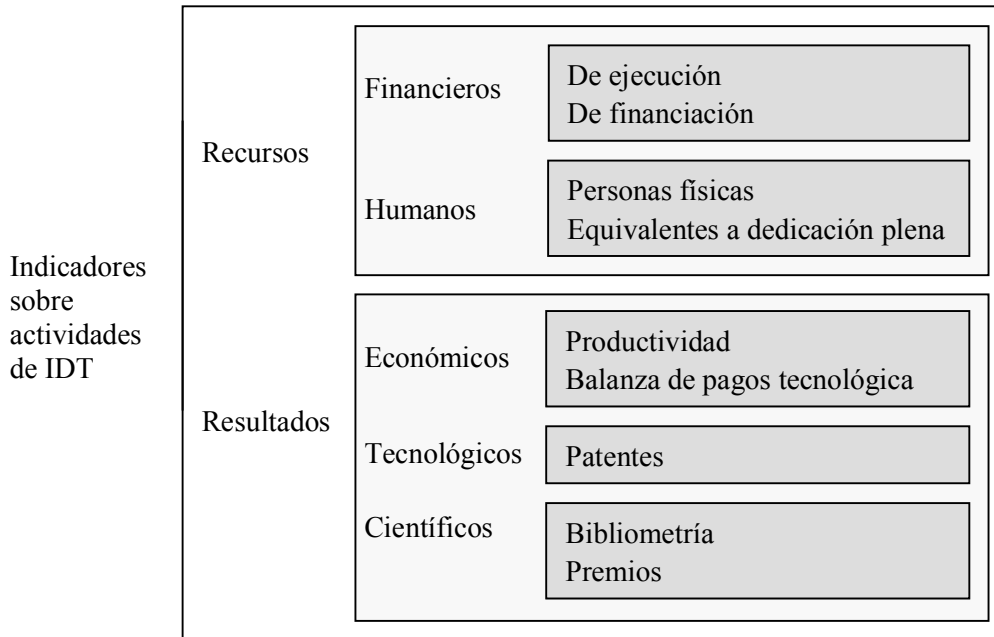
Indicadores sobre actividades de IDT

Recursos

Financieros

De ejecución
De financiación

Humanos

Personas físicas
Equivalentes a dedicación plena

Resultados

Económicos

Productividad
Balanza de pagos tecnológica

Tecnológicos

Patentes

Científicos

Bibliometría
Premios